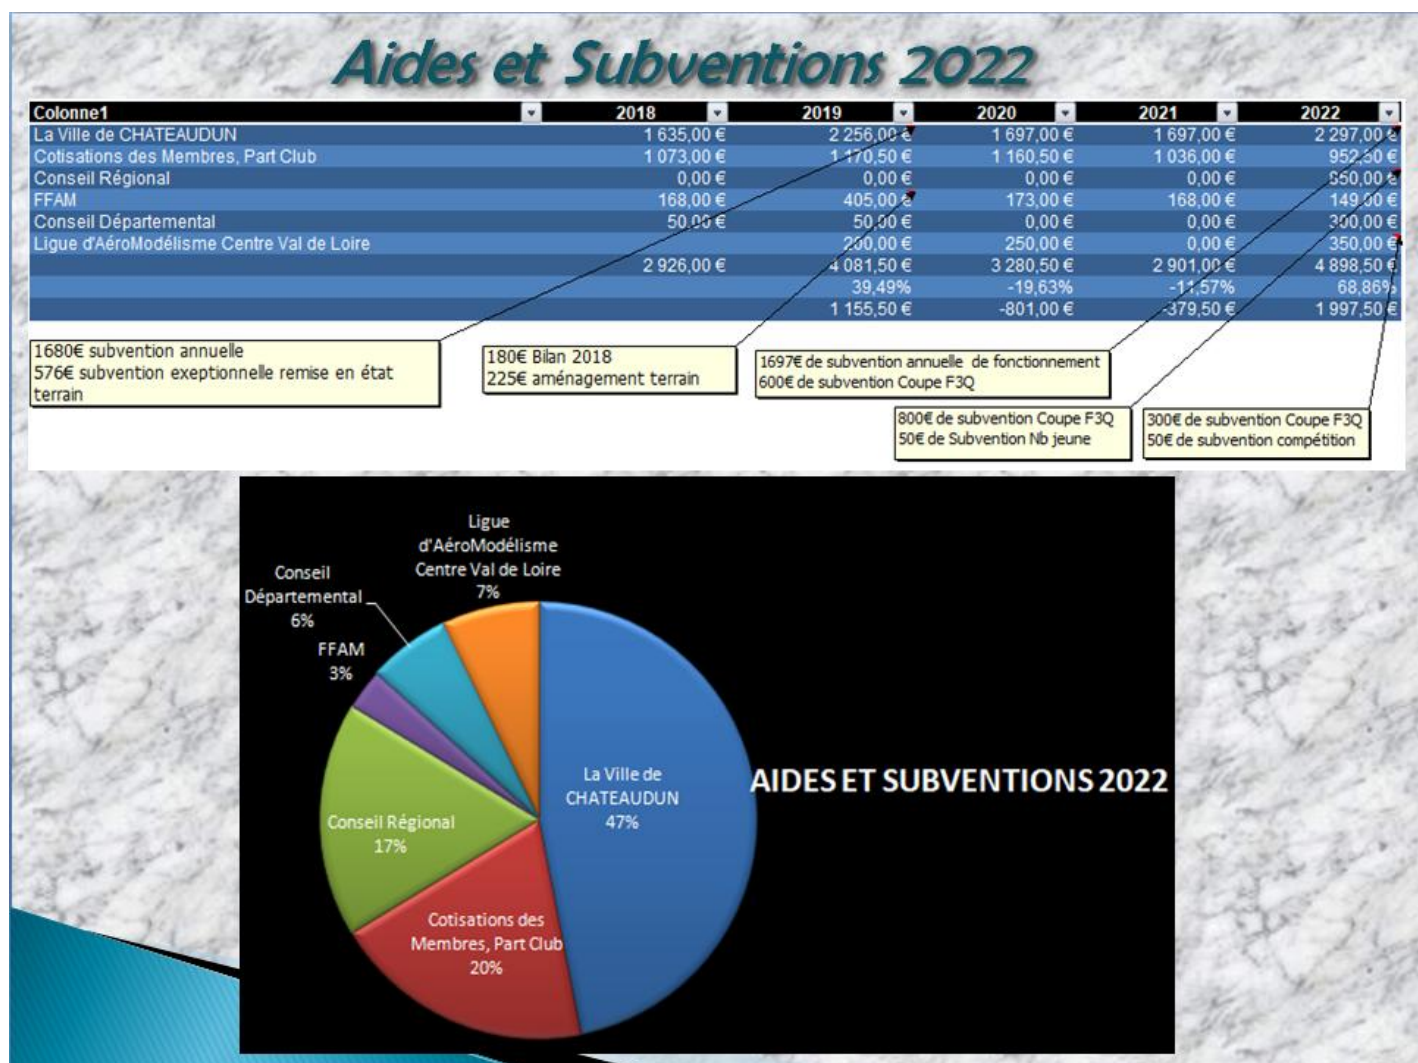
Aides et Subventions 2022

| Colonne1 | 2018 | 2019 | 2020 | 2021 | 2022 |
|---|---|---|---|---|---|
| La Ville de CHATEAUDUN | 1 635,00 € | 2 256,00 € | 1 697,00 € | 1 697,00 € | 2 297,00 € |
| Cotisations des Membres, Part Club | 1 073,00 € | 1 170,50 € | 1 160,50 € | 1 036,00 € | 952,50 € |
| Conseil Régional | 0,00 € | 0,00 € | 0,00 € | 0,00 € | 850,00 € |
| FFAM | 168,00 € | 405,00 € | 173,00 € | 168,00 € | 149,00 € |
| Conseil Départemental | 50,00 € | 50,00 € | 0,00 € | 0,00 € | 300,00 € |
| Ligue d'AéroModélisme Centre Val de Loire | | 200,00 € | 250,00 € | 0,00 € | 350,00 € |
| | 2 926,00 € | 4 081,50 € | 3 280,50 € | 2 901,00 € | 4 898,50 € |
| | | 39,49% | -19,63% | -11,57% | 68,86% |
| | | 1 155,50 € | -801,00 € | -379,50 € | 1 997,50 € |

1680€ subvention annuelle
576€ subvention exeptionnelle remise en état terrain

180€ Bilan 2018
225€ aménagement terrain

1697€ de subvention annuelle de fonctionnement
600€ de subvention Coupe F3Q

800€ de subvention Coupe F3Q
50€ de Subvention Nb jeune

300€ de subvention Coupe F3Q
50€ de subvention compétition

Ligue d'AéroModélisme Centre Val de Loire 7%
Conseil Départemental 6%
FFAM 3%
Conseil Régional 17%
Cotisations des Membres, Part Club 20%
La Ville de CHATEAUDUN 47%

AIDES ET SUBVENTIONS 2022